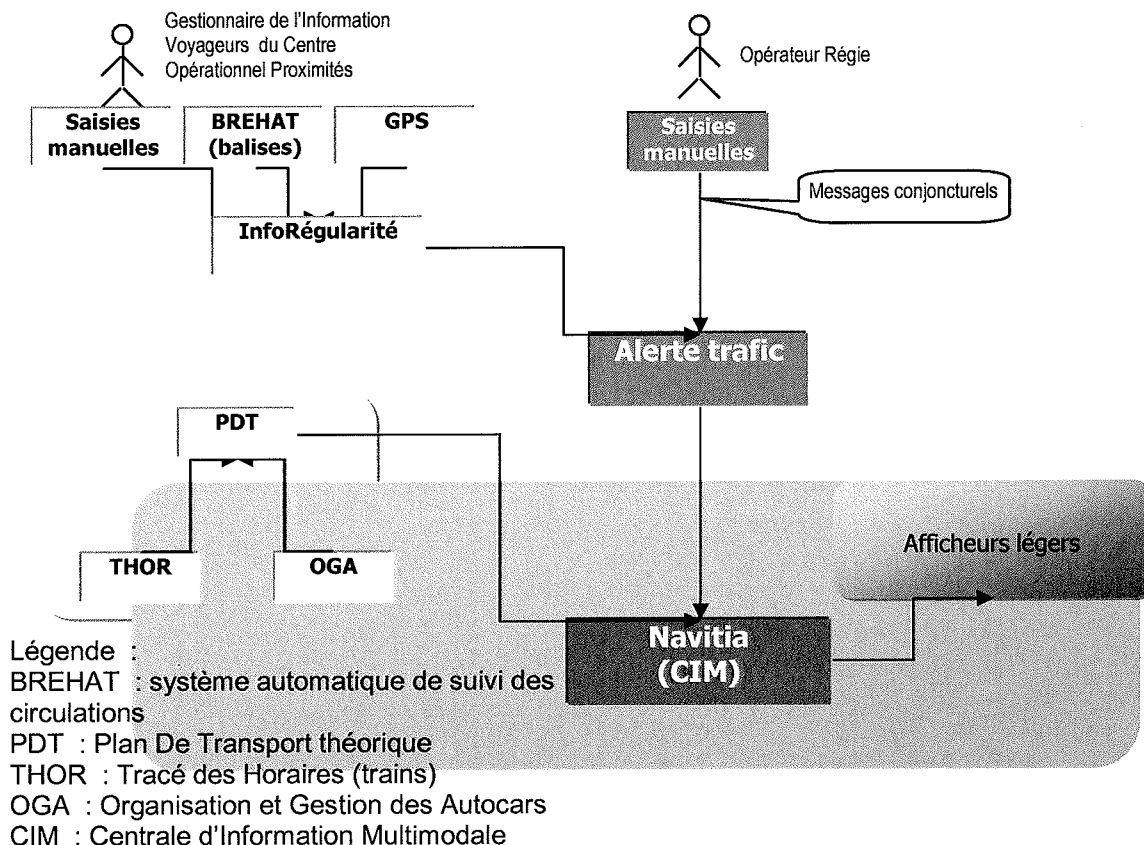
Gestionnaire de l'Information Voyageurs du Centre Opérationnel Proximités

Opérateur Régie

Saisies manuelles

BREHAT (balises)

GPS

Saisies manuelles

Messages conjoncturels

InfoRégularité

Alerte trafic

PDT

THOR

OGA

Afficheurs légers

Navitia (CIM)

Légende :
BREHAT : système automatique de suivi des circulations
PDT : Plan De Transport théorique
THOR : Tracé des Horaires (trains)
OGA : Organisation et Gestion des Autocars
CIM : Centrale d'Information Multimodale